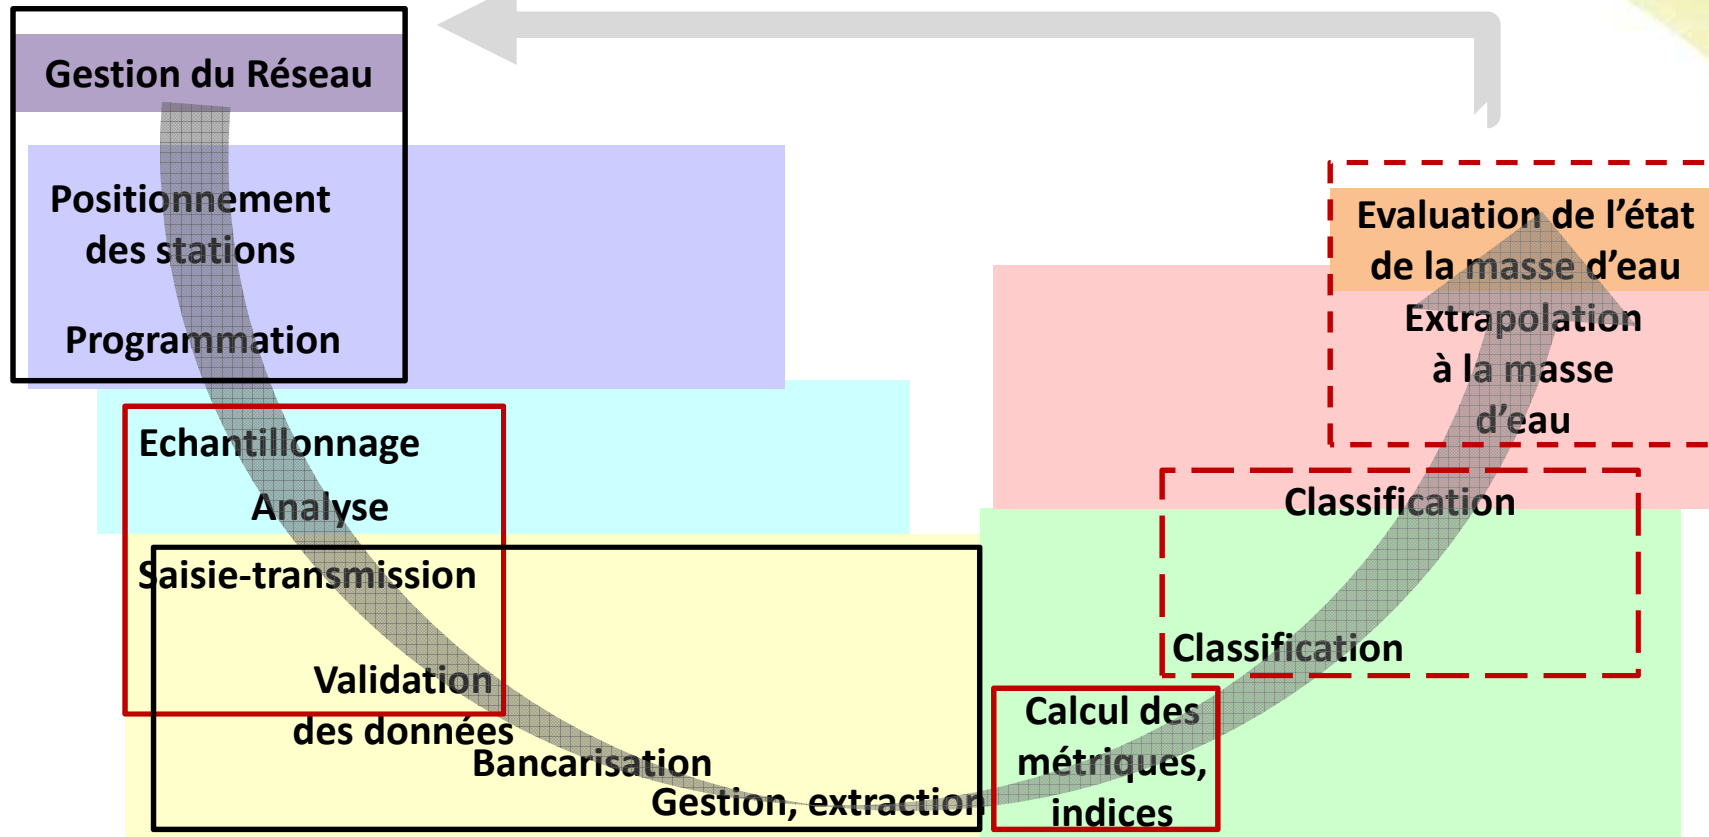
Gestion du Réseau

Positionnement des stations

Programmation

Echantillonnage

Analyse

Saisie-transmission

Validation des données

Bancarisation

Gestion, extraction

Calcul des métriques, indices

Classification

Classification

Evaluation de l’état de la masse d’eau

Extrapolation à la masse d’eau